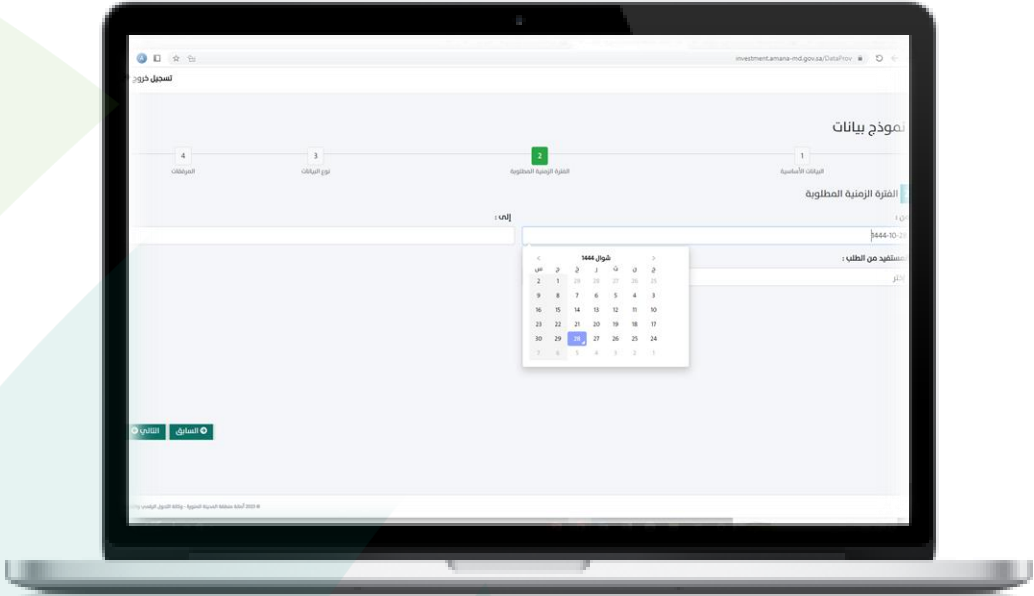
investment.amana-md.gov.sa/DataProv

تسجيل خروج

نموذج بيانات

1
البيانات الأساسية

2
الفترة الزمنية المطلوبة

3
نوع البيانات

4
المرفقات

الفترة الزمنية المطلوبة

من :
1444-10-29

إلى :

المستفيد من الطلب :

شوال 1444

| ح | ن | ث | ر | خ | ج | س |
|---|---|---|---|---|---|---|
| 25 | 26 | 27 | 28 | 29 | 1 | 2 |
| 3 | 4 | 5 | 6 | 7 | 8 | 9 |
| 10 | 11 | 12 | 13 | 14 | 15 | 16 |
| 17 | 18 | 19 | 20 | 21 | 22 | 23 |
| 24 | 25 | 26 | 27 | 28 | 29 | 30 |
| 1 | 2 | 3 | 4 | 5 | 6 | 7 |

السابق
التالي

© 2023 أمانة منطقة المدينة المنورة - وكالة التحول الرقمي